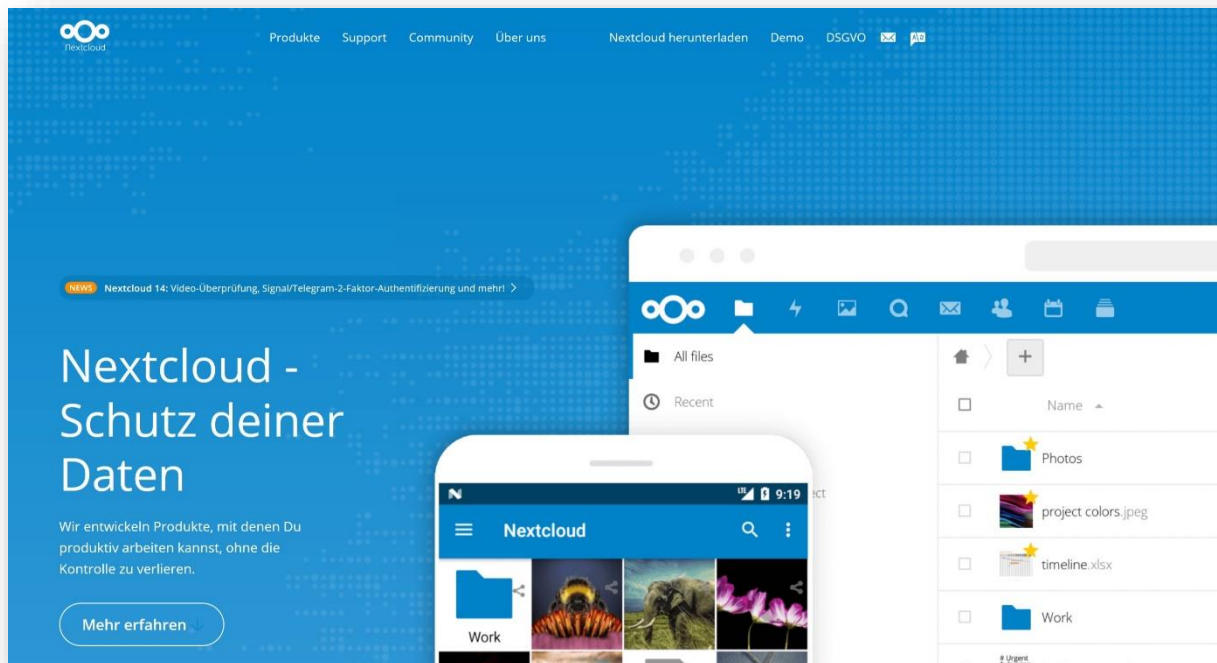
Nextcloud

Produkte Support Community Über uns Nextcloud herunterladen Demo DSGVO

NEWS Nextcloud 14: Video-Überprüfung, Signal/Telegram-2-Faktor-Authentifizierung und mehr! >

Nextcloud - Schutz deiner Daten

Wir entwickeln Produkte, mit denen Du produktiv arbeiten kannst, ohne die Kontrolle zu verlieren.

Mehr erfahren

All files

Recent

Name

Photos

project colors.jpeg

timeline.xlsx

Work

9:19

Nextcloud

Work